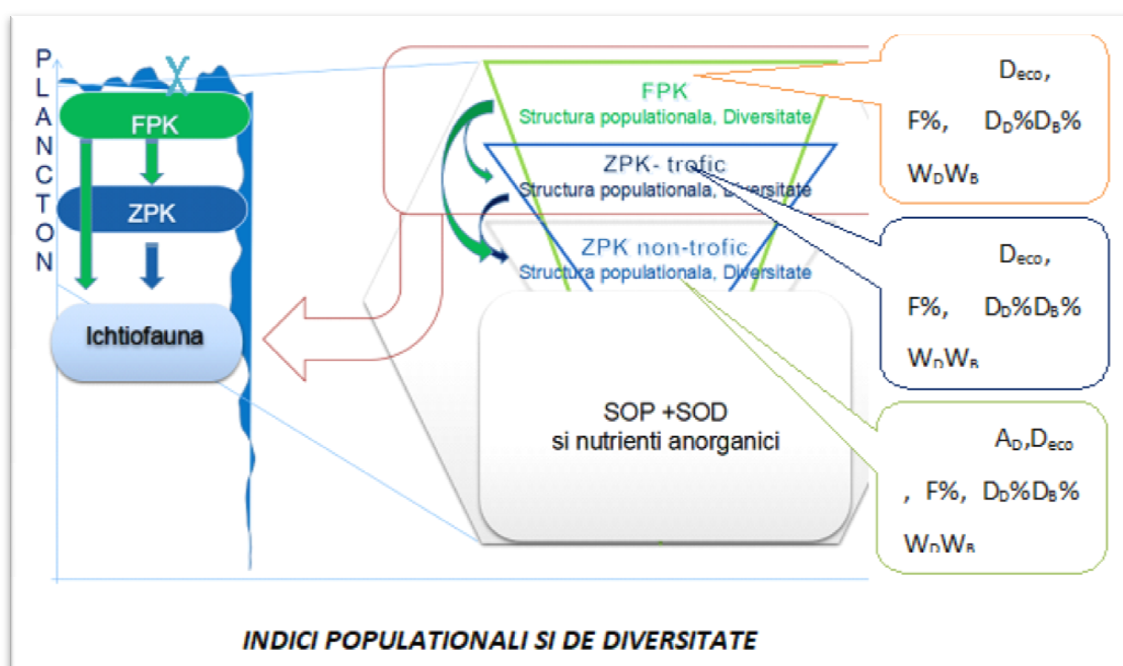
P
L
A
N
C
T
O
N

X

FPK

ZPK

Ichtiofauna

FPK
Structura populationala, Diversitate

ZPK- trofic
Structura populationala, Diversitate

ZPK non-trofic
Structura populationala, Diversitate

SOP +SOD
si nutrienti anorganici

$D_{eco}$,
F%, $D_D$%$D_B$%
$W_DW_B$

$D_{eco}$,
F%, $D_D$%$D_B$%
$W_DW_B$

$A_D$,$D_{eco}$
, F%, $D_D$%$D_B$%
$W_DW_B$

INDICI POPULATIONALI SI DE DIVERSITATE